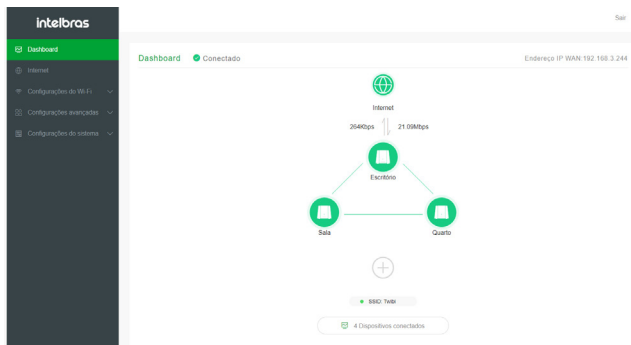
intelbras

Sair

Dashboard
Internet
Configurações do Wi-Fi
Configurações avançadas
Configurações do sistema

Dashboard Conectado

Endereço IP WAN 192.168.3.244

Internet

264Kbps

21.09Mbps

Escritório

Sala

Quarto

SSID: Twibi

4 Dispositivos conectados